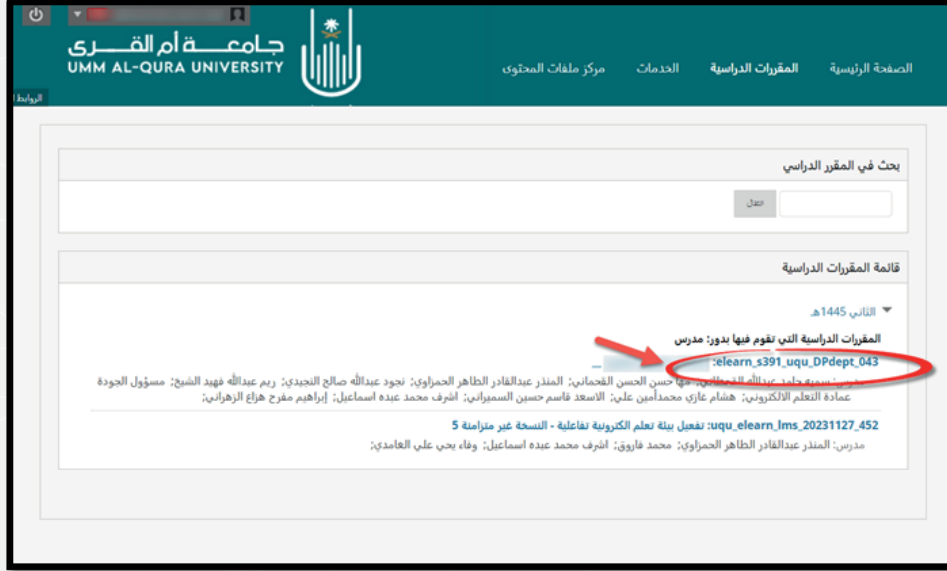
جامعة أم القرى
UMM AL-QURA UNIVERSITY
الروابط

الصفحة الرئيسية المقررات الدراسية الخدمات مركز ملفات المحتوى

بحث في المقرر الدراسي

انتقال

قائمة المقررات الدراسية

الثاني 1445هـ

المقررات الدراسية التي تقوم فيها بدور: مدرس

elearn_s391_uqu_DPdept_043: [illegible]

مدرس: سمية حامد عبدالله القحطاني؛ مها حسن الحسن القحماني؛ المنذر عبدالقادر الطاهر الحمراوي؛ نجود عبدالله صالح النجيدي؛ ريم عبدالله فهيد الشيخ؛ مسؤول الجودة عمادة التعلم الالكتروني؛ هشام غازي محمدأمين علي؛ الاسعد قاسم حسين السميراني؛ اشرف محمد عبده اسماعيل؛ إبراهيم مفرح هزاع الزهراني؛

uqu_elearn_lms_20231127_452: تفعيل بيئة تعلم الكترونية تفاعلية - النسخة غير متزامنة 5

مدرس: المنذر عبدالقادر الطاهر الحمراوي؛ محمد فاروق؛ اشرف محمد عبده اسماعيل؛ وفاء يحي علي العامدي؛